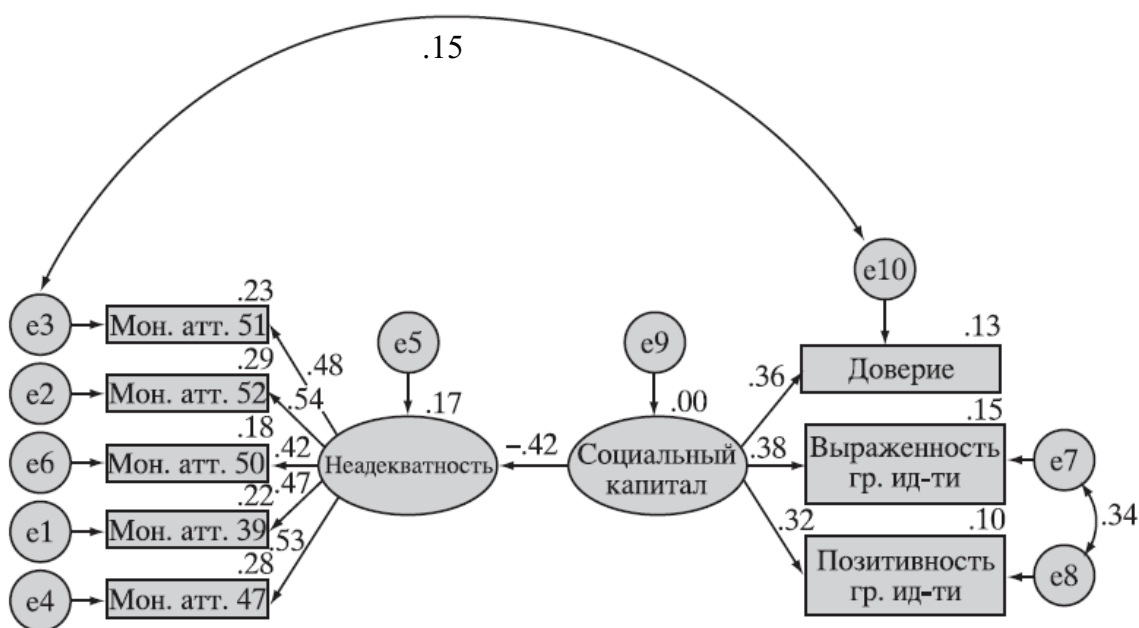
.15

e10

.23
e3 Мон. атт. 51
.48
.29
e2 Мон. атт. 52
.54
.18
e6 Мон. атт. 50
.42
.22
.47
e1 Мон. атт. 39
53
.28
e4 Мон. атт. 47

e5
.17
Неадекватность

−.42

e9
.00
Социальный капитал

.36
.13
Доверие

.38
.15
Выраженность гр. ид-ти
e7

.32
.10
Позитивность гр. ид-ти
e8

.34